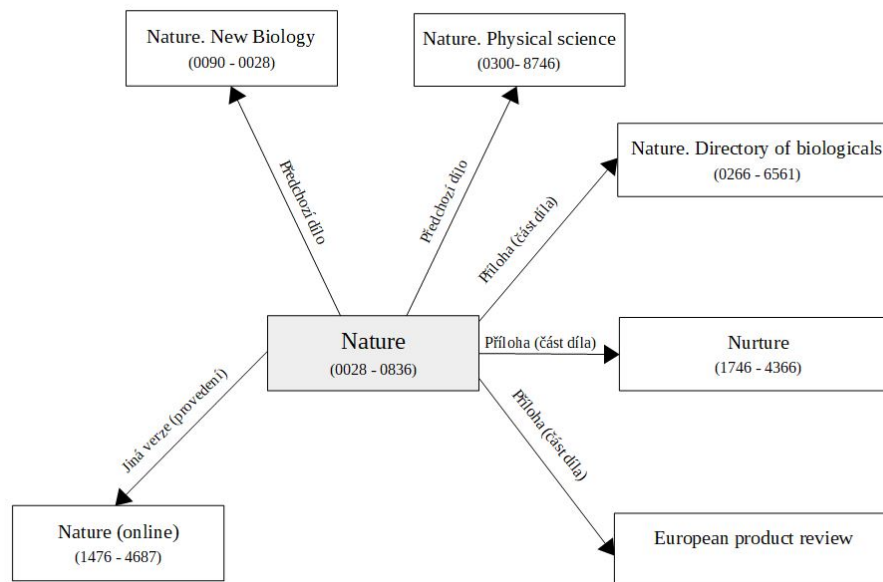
Nature. New Biology
(0090 - 0028)

Nature. Physical science
(0300- 8746)

Nature. Directory of biologicals
(0266 - 6561)

Předchozí dílo

Předchozí dílo

Příloha (část díla)

Nature
(0028 - 0836)

Příloha (část díla)

Nurture
(1746 - 4366)

Jiná verze (provedení)

Příloha (část díla)

Nature (online)
(1476 - 4687)

European product review